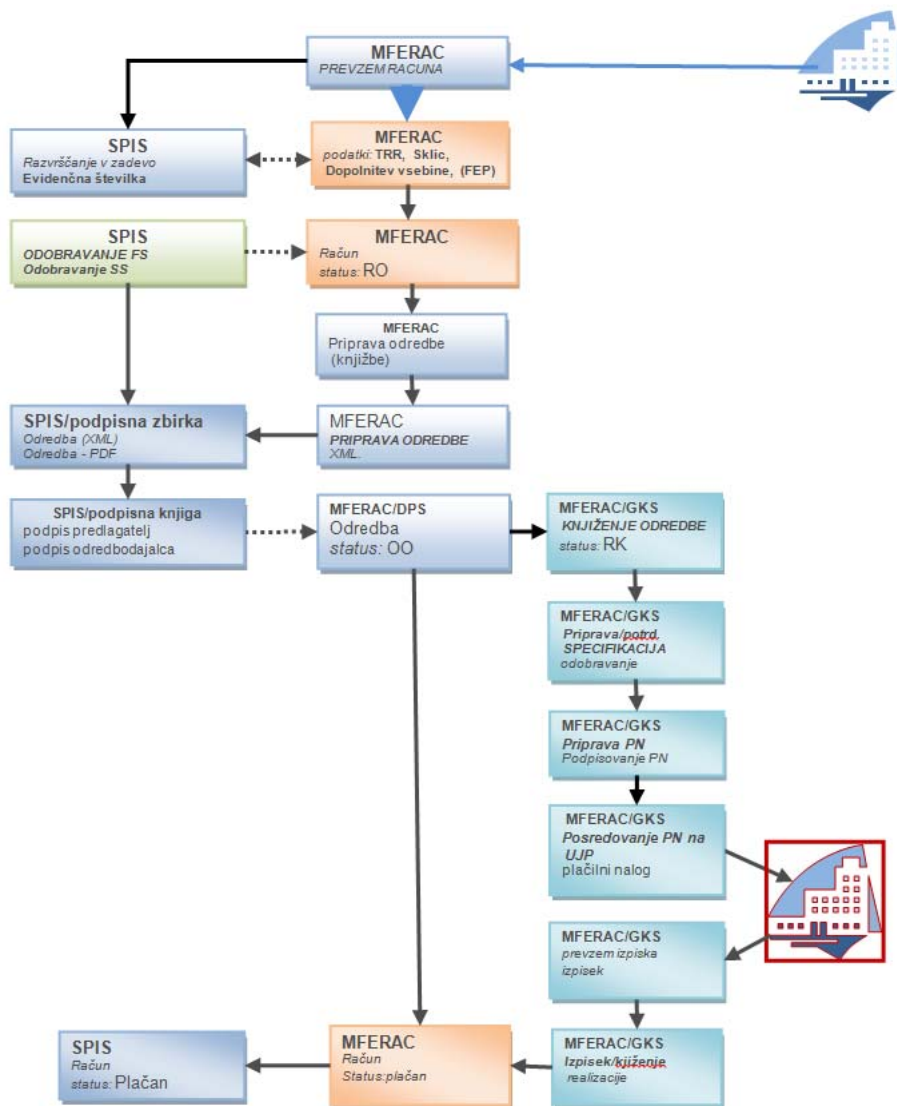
MFERAC
PREVZEM RACUNA

SPIS
Razvrščanje v zadevo
Evidenčna številka

MFERAC
podatki: TRR, Sklic, Dopolnitev vsebine, (FEP)

SPIS
ODOBRAVANJE FS
Odobravanje SS

MFERAC
Račun
status: RO

MFERAC
Priprava odredbe (knjižbe)

SPIS/podpisna zbirka
Odredba (XML)
Odredba - PDF

MFERAC
PRIPRAVA ODREDBE
XML.

SPIS/podpisna knjiga
podpis predlagatelj
podpis odredbodajalca

MFERAC/DPS
Odredba
status: OO

MFERAC/GKS
KNJIŽENJE ODREDBE
status: RK

MFERAC/GKS
Priprava/potrd.
SPECIFIKACIJA
odobravanje

MFERAC/GKS
Priprava PN
Podpisovanje PN

MFERAC/GKS
Posredovanje PN na UJP
plačilni nalog

MFERAC/GKS
prevzem izpiska
izpisek

SPIS
Račun
status: Plačan

MFERAC
Račun
Status:plačan

MFERAC/GKS
Izpisek/knjiženje
realizacije